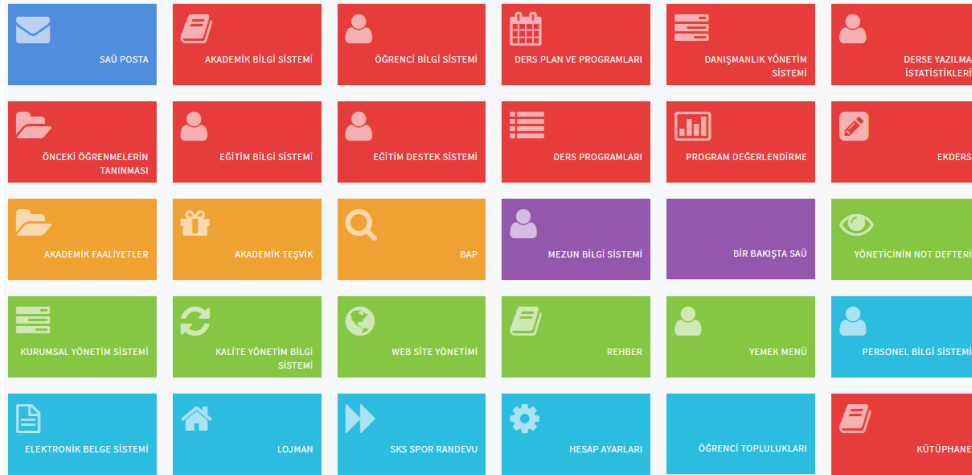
SAÜ POSTA

AKADEMİK BİLGİ SİSTEMİ

ÖĞRENCİ BİLGİ SİSTEMİ

DERS PLAN VE PROGRAMLARI

DANIŞMANLIK YÖNETİM SİSTEMİ

DERSE YAZILMA İSTATİSTİKLERİ

ÖNCEKİ ÖĞRENMELERİN TANINMASI

EĞİTİM BİLGİ SİSTEMİ

EĞİTİM DESTEK SİSTEMİ

DERS PROGRAMLARI

PROGRAM DEĞERLENDİRME

EKDERS

AKADEMİK FAALİYETLER

AKADEMİK TEŞVİK

BAP

MEZUN BİLGİ SİSTEMİ

BİR BAKIŞTA SAÜ

YÖNETİCİNİN NOT DEFTERİ

KURUMSAL YÖNETİM SİSTEMİ

KALİTE YÖNETİM BİLGİ SİSTEMİ

WEB SİTE YÖNETİMİ

REHBER

YEMEK MENÜ

PERSONEL BİLGİ SİSTEMİ

ELEKTRONİK BELGE SİSTEMİ

LOJMAN

SKS SPOR RANDEVU

HESAP AYARLARI

ÖĞRENCİ TOPLULUKLARI

KÜTÜPHANE